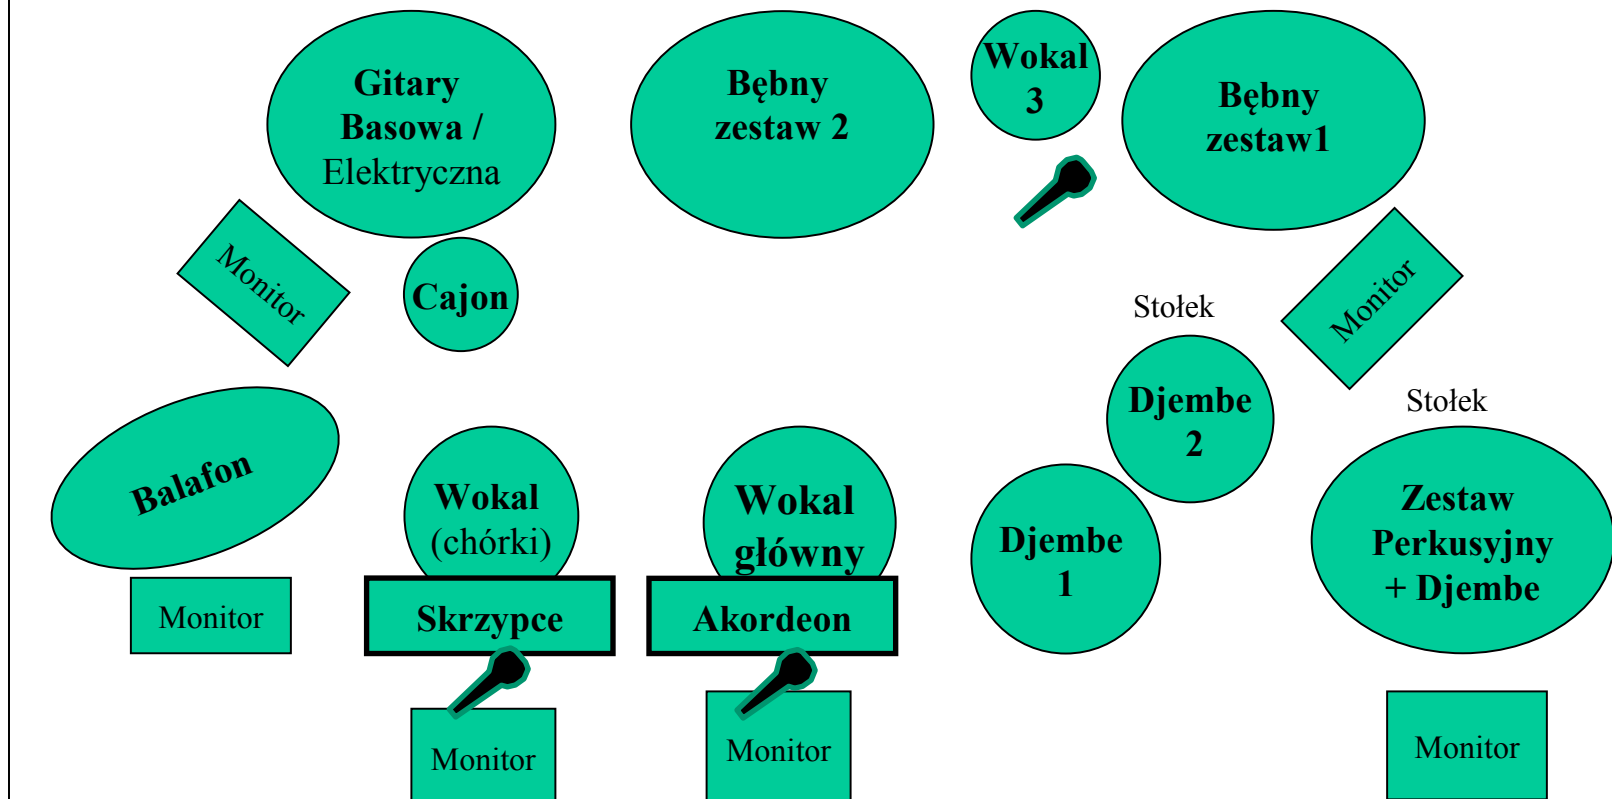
Gitary Basowa / Elektryczna

Bębny zestaw 2

Wokal 3

Bębny zestaw1

Monitor

Cajon

Stołek

Monitor

Djembe 2

Stołek

Balafon

Wokal (chórki)

Wokal główny

Djembe 1

Zestaw Perkusyjny + Djembe

Monitor

Skrzypce

Akordeon

Monitor

Monitor

Monitor